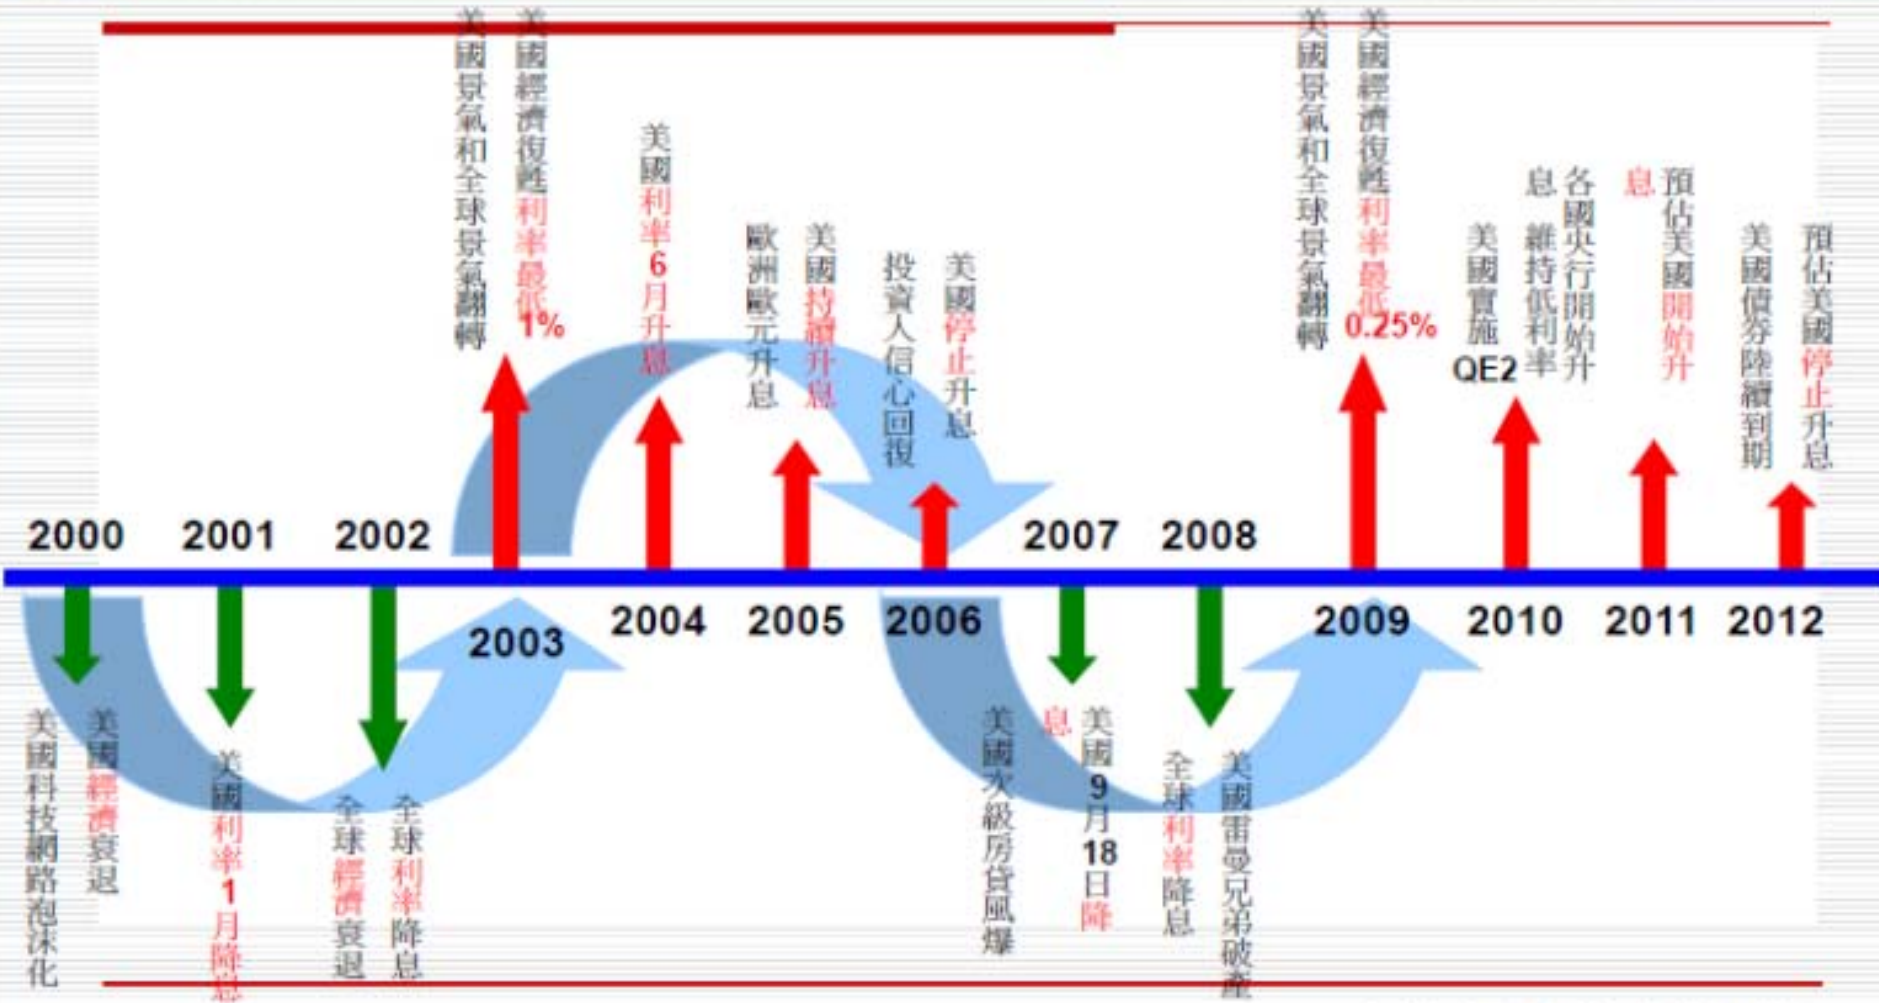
美國景氣和全球景氣翻轉
美國經濟復甦利率最低1%

美國利率6月升息

歐洲歐元升息
美國持續升息

投資人信心回復
美國停止升息

美國景氣和全球景氣翻轉
美國經濟復甦利率最低0.25%

美國實施QE2

各國央行開始升息
維持低利率

預估美國開始升息

美國債券陸續到期
預估美國停止升息

2000 2001 2002 2003 2004 2005 2006 2007 2008 2009 2010 2011 2012

美國科技網路泡沫化
美國經濟衰退

美國利率1月降息

全球經濟衰退
全球利率降息

美國次級房貸風爆

美國9月18日降息

全球利率降息
美國雷曼兄弟破產